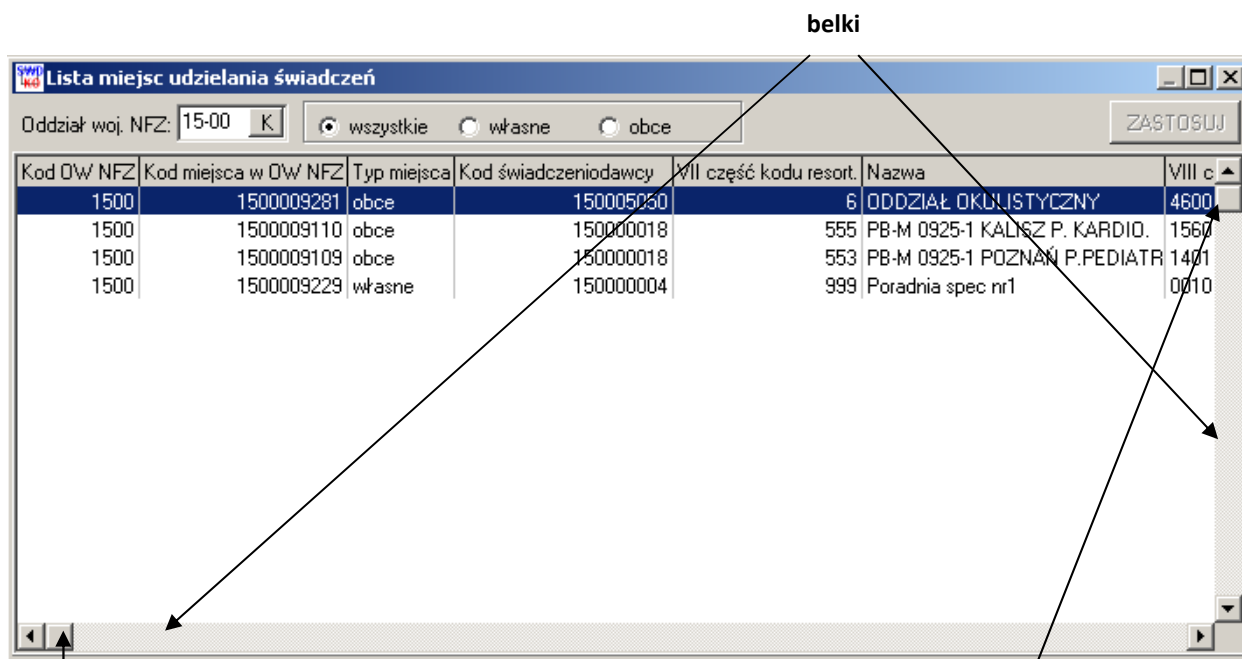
belki

Lista miejsc udzielania świadczeń

Oddział woj. NFZ: 15-00 K

wszystkie własne obce

ZASTOSUJ

| Kod OW NFZ | Kod miejsca w OW NFZ | Typ miejsca | Kod świadczeniodawcy | VII część kodu resort. | Nazwa | VIII c |
|---|---|---|---|---|---|---|
| 1500 | 1500009281 | obce | 150005050 | 6 | ODDZIAŁ OKULISTYCZNY | 4600 |
| 1500 | 1500009110 | obce | 150000018 | 555 | PB-M 0925-1 KALISZ P. KARDIO. | 1560 |
| 1500 | 1500009109 | obce | 150000018 | 553 | PB-M 0925-1 POZNAŃ P.PEDIATR | 1401 |
| 1500 | 1500009229 | własne | 150000004 | 999 | Poradnia spec nr1 | 0010 |